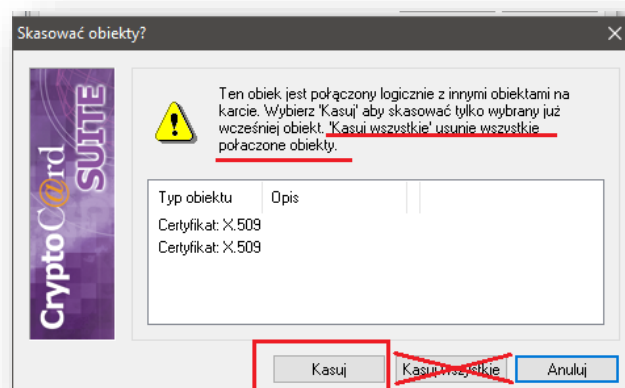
Skasować obiekty?

CryptoC@rd SUITE

Ten obiek jest połączony logicznie z innymi obiektami na karcie. Wybierz 'Kasuj' aby skasować tylko wybrany już wcześniej obiekt. 'Kasuj wszystkie' usunie wszystkie połaczone obiekty.

| Typ obiektu | Opis |
|---|---|
| Certyfikat: X.509 | |
| Certyfikat: X.509 | |

Kasuj

Kasuj wszystkie

Anuluj